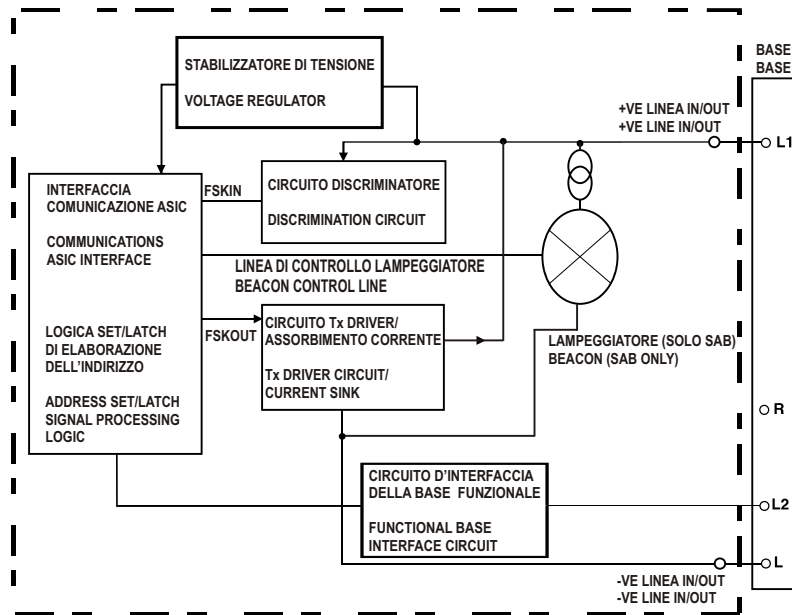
STABILIZZATORE DI TENSIONE

VOLTAGE REGULATOR

BASE
BASE

+VE LINEA IN/OUT
+VE LINE IN/OUT

L1

INTERFACCIA COMUNICAZIONE ASIC

COMMUNICATIONS ASIC INTERFACE

FSKIN

CIRCUITO DISCRIMINATORE

DISCRIMINATION CIRCUIT

LINEA DI CONTROLLO LAMPEGGIATORE
BEACON CONTROL LINE

LOGICA SET/LATCH DI ELABORAZIONE DELL'INDIRIZZO

ADDRESS SET/LATCH SIGNAL PROCESSING LOGIC

FSKOUT

CIRCUITO Tx DRIVER/ ASSORBIMENTO CORRENTE

Tx DRIVER CIRCUIT/ CURRENT SINK

LAMPEGGIATORE (SOLO SAB)
BEACON (SAB ONLY)

R

CIRCUITO D'INTERFACCIA DELLA BASE FUNZIONALE

FUNCTIONAL BASE INTERFACE CIRCUIT

L2

L

-VE LINEA IN/OUT
-VE LINE IN/OUT